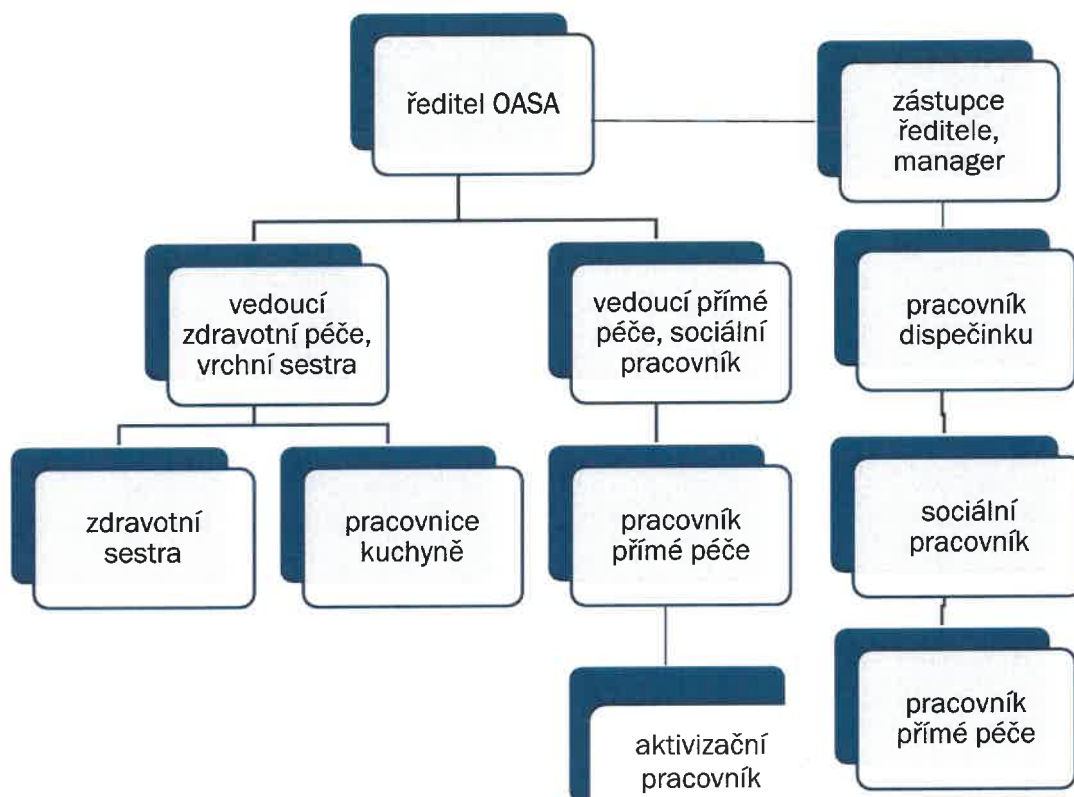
ředitel OASA

zástupce ředitele, manager

vedoucí zdravotní péče, vrchní sestra

vedoucí přímé péče, sociální pracovník

pracovník dispečinku

zdravotní sestra

pracovnice kuchyně

pracovník přímé péče

sociální pracovník

aktivizační pracovník

pracovník přímé péče